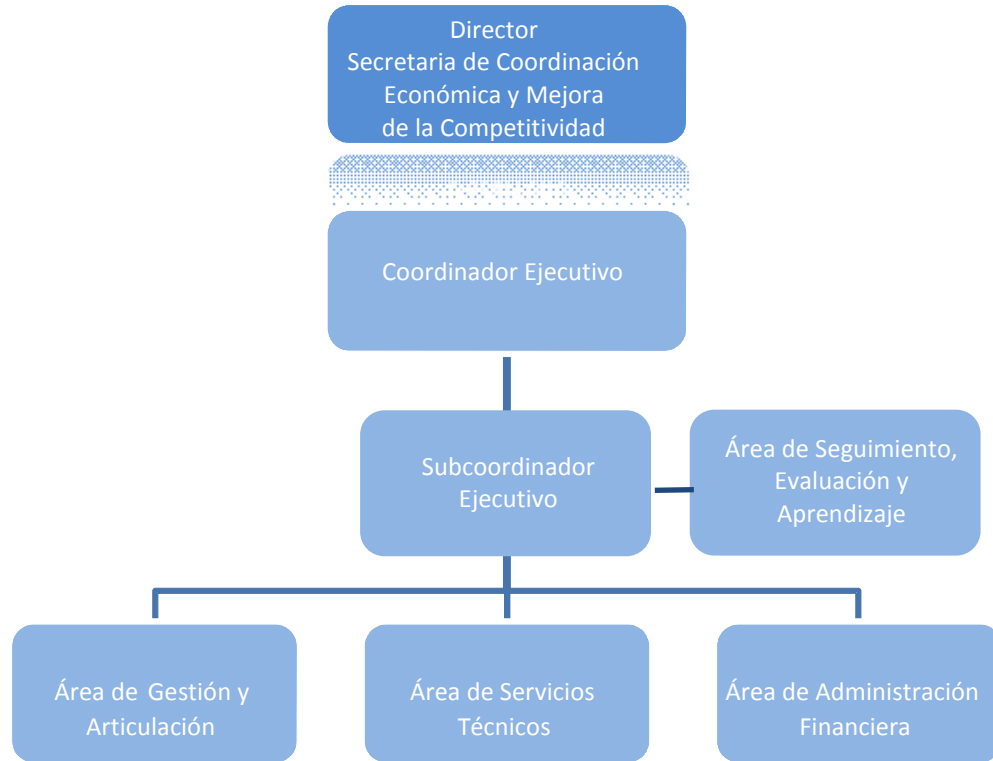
Director
Secretaria de Coordinación Económica y Mejora de la Competitividad

Coordinador Ejecutivo

Subcoordinador Ejecutivo

Área de Seguimiento, Evaluación y Aprendizaje

Área de Gestión y Articulación

Área de Servicios Técnicos

Área de Administración Financiera